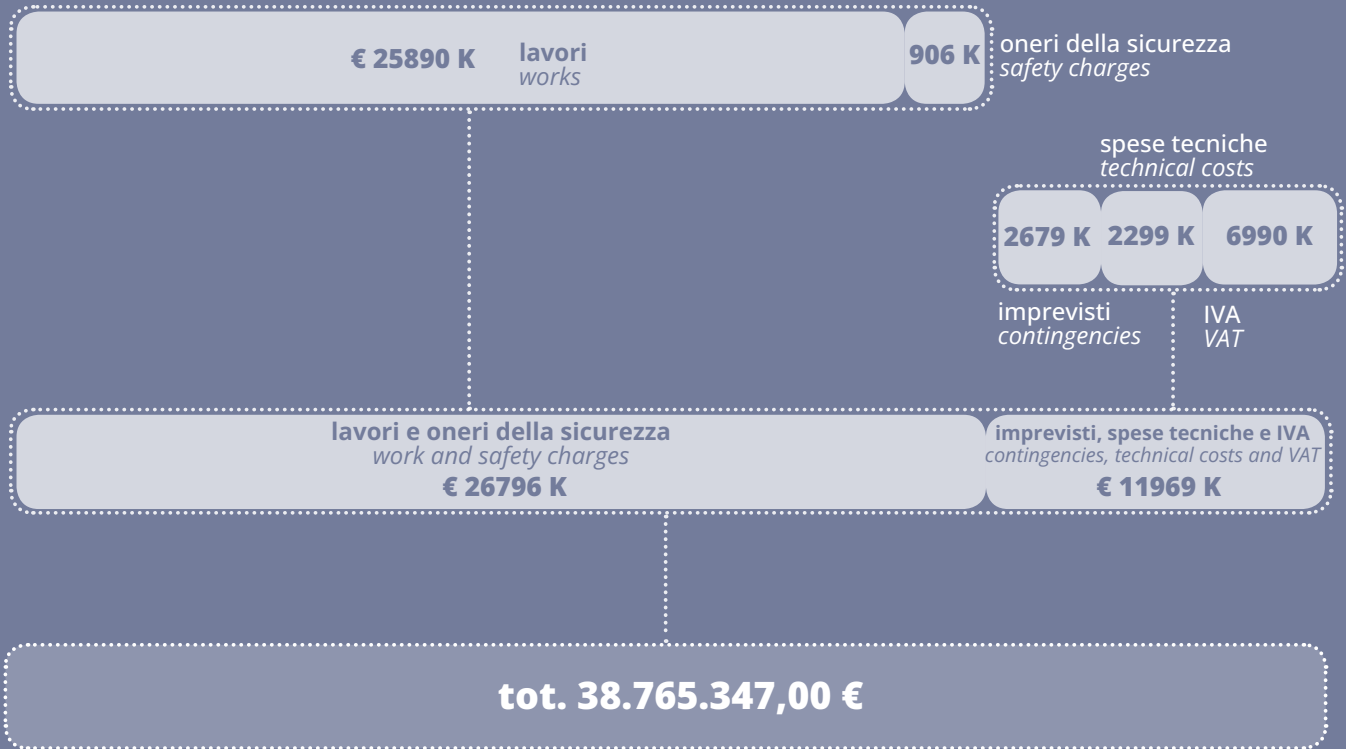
€ 25890 K lavori
works

906 K oneri della sicurezza
safety charges

spese tecniche
technical costs

2679 K 2299 K 6990 K

imprevisti
contingencies

IVA
VAT

lavori e oneri della sicurezza
work and safety charges
€ 26796 K

imprevisti, spese tecniche e IVA
contingencies, technical costs and VAT
€ 11969 K

tot. 38.765.347,00 €